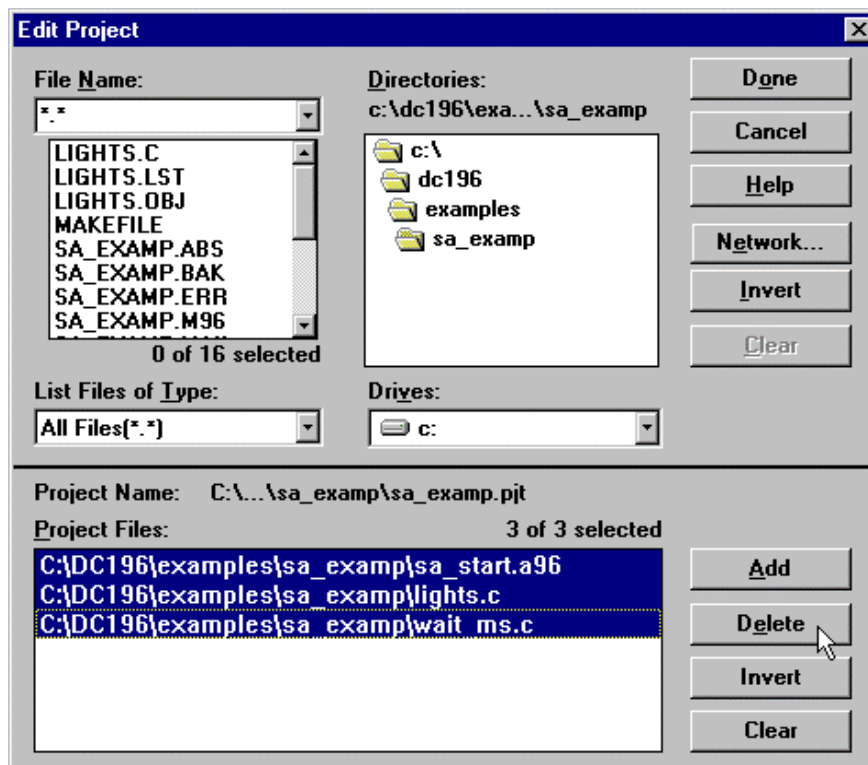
Edit Project

File Name:
*.*
LIGHTS.C
LIGHTS.LST
LIGHTS.OBJ
MAKEFILE
SA_EXAMP.ABS
SA_EXAMP.BAK
SA_EXAMP.ERR
SA_EXAMP.M96
0 of 16 selected

Directories:
c:\dc196\exa...\sa_examp
c:\
dc196
examples
sa_examp

Done
Cancel
Help
Network...
Invert
Clear

List Files of Type:
All Files(*.*)

Drives:
c:

Project Name: C:\...\sa_examp\sa_examp.pjt
Project Files: 3 of 3 selected
C:\DC196\examples\sa_examp\sa_start.a96
C:\DC196\examples\sa_examp\lights.c
C:\DC196\examples\sa_examp\wait_ms.c

Add
Delete
Invert
Clear